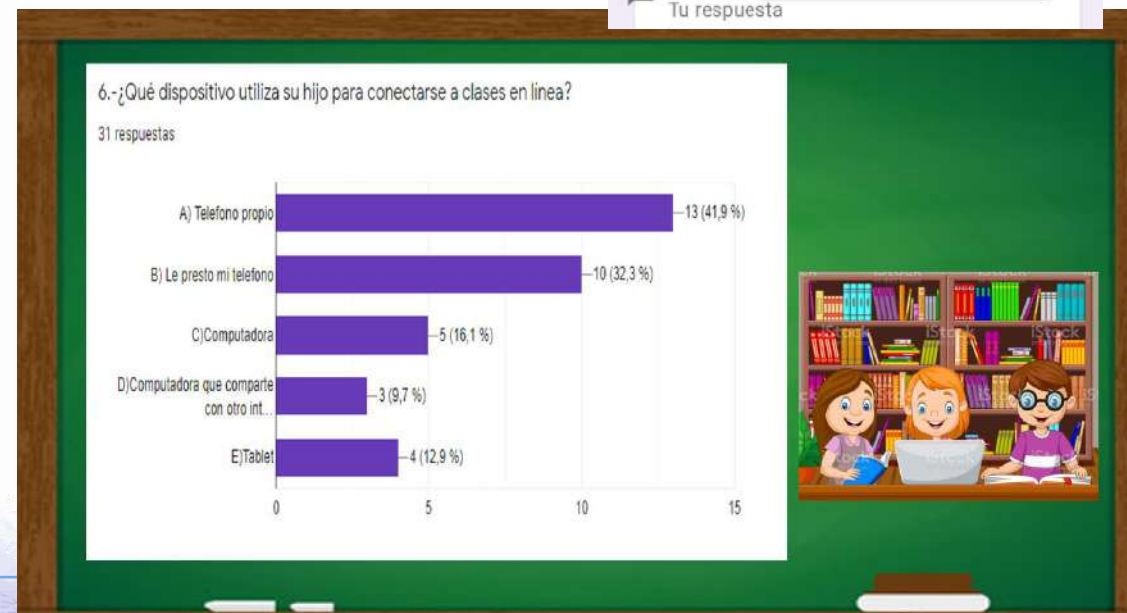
Tu respuesta

6.-¿Qué dispositivo utiliza su hijo para conectarse a clases en linea?

31 respuestas

A) Telefono propio — 13 (41,9 %)
B) Le presto mi telefono — 10 (32,3 %)
C)Computadora — 5 (16,1 %)
D)Computadora que comparte con otro int... — 3 (9,7 %)
E)Tablet — 4 (12,9 %)

0
5
10
15

iStock
iStock
iStock